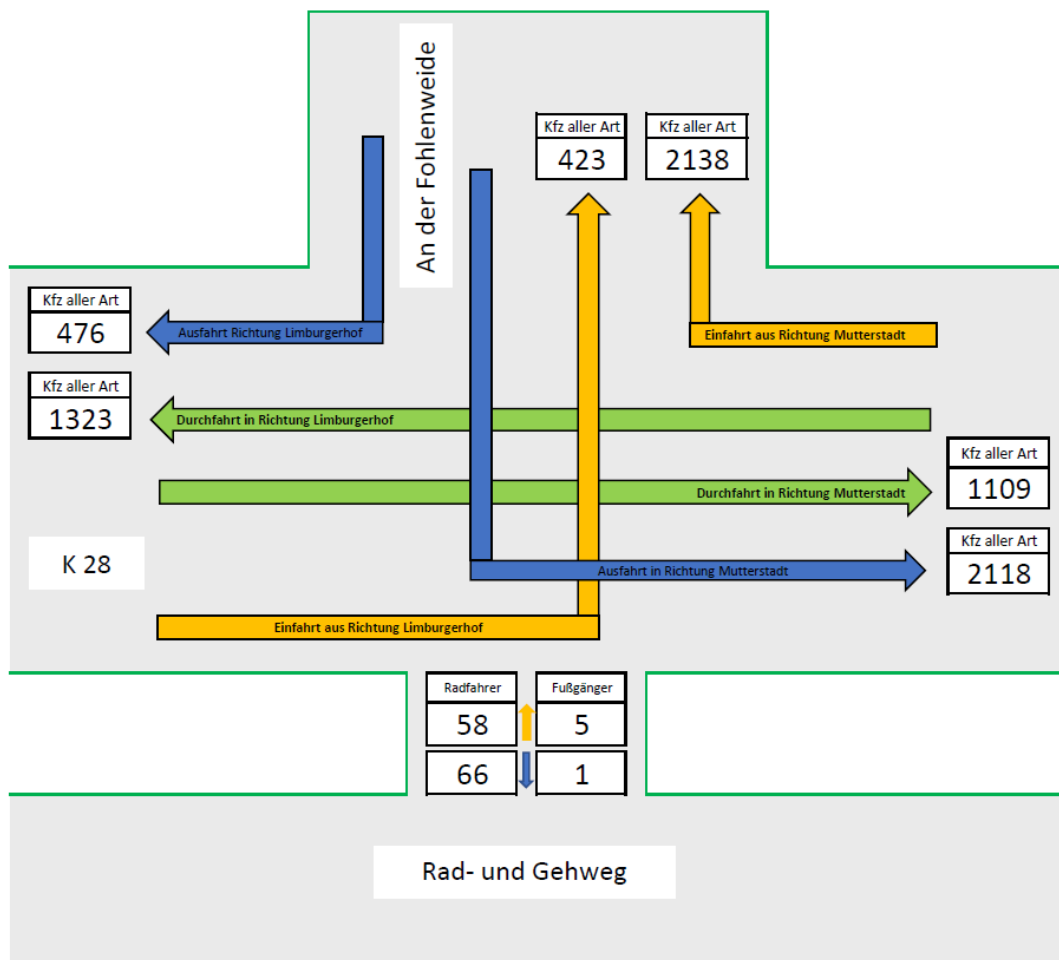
An der Fohlenweide

Kfz aller Art
423

Kfz aller Art
2138

Kfz aller Art
476

Ausfahrt Richtung Limburgerhof

Einfahrt aus Richtung Mutterstadt

Kfz aller Art
1323

Durchfahrt in Richtung Limburgerhof

Kfz aller Art
1109

Durchfahrt in Richtung Mutterstadt

K 28

Kfz aller Art
2118

Ausfahrt in Richtung Mutterstadt

Einfahrt aus Richtung Limburgerhof

| Radfahrer | Fußgänger |
|---|---|
| 58 | 5 |
| 66 | 1 |

Rad- und Gehweg